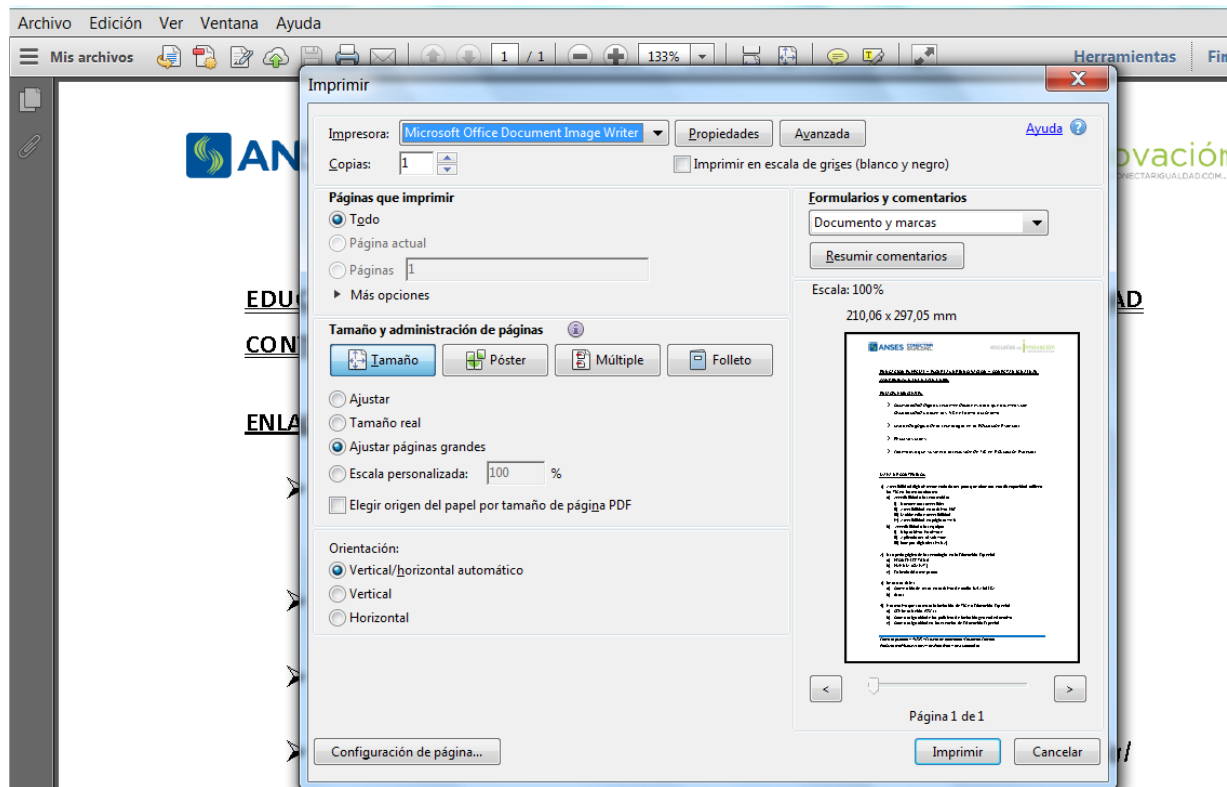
Archivo Edición Ver Ventana Ayuda

Mis archivos 1 / 1 133% Herramientas Fir

Imprimir

Impresora: Microsoft Office Document Image Writer Propiedades Avanzada Ayuda

Copias: 1 Imprimir en escala de grises (blanco y negro)

Páginas que imprimir
Todo
Página actual
Páginas 1
Más opciones

Formularios y comentarios
Documento y marcas
Resumir comentarios

Tamaño y administración de páginas
Tamaño Póster Múltiple Folleto
Ajustar
Tamaño real
Ajustar páginas grandes
Escala personalizada: 100 %
Elegir origen del papel por tamaño de página PDF

Escala: 100%
210,06 x 297,05 mm

Orientación:
Vertical/horizontal automático
Vertical
Horizontal

Página 1 de 1

Configuración de página... Imprimir Cancelar

ANS
EDU
CON
ENLA
AD
ovación
ONECTARIGUALDAD.COM.